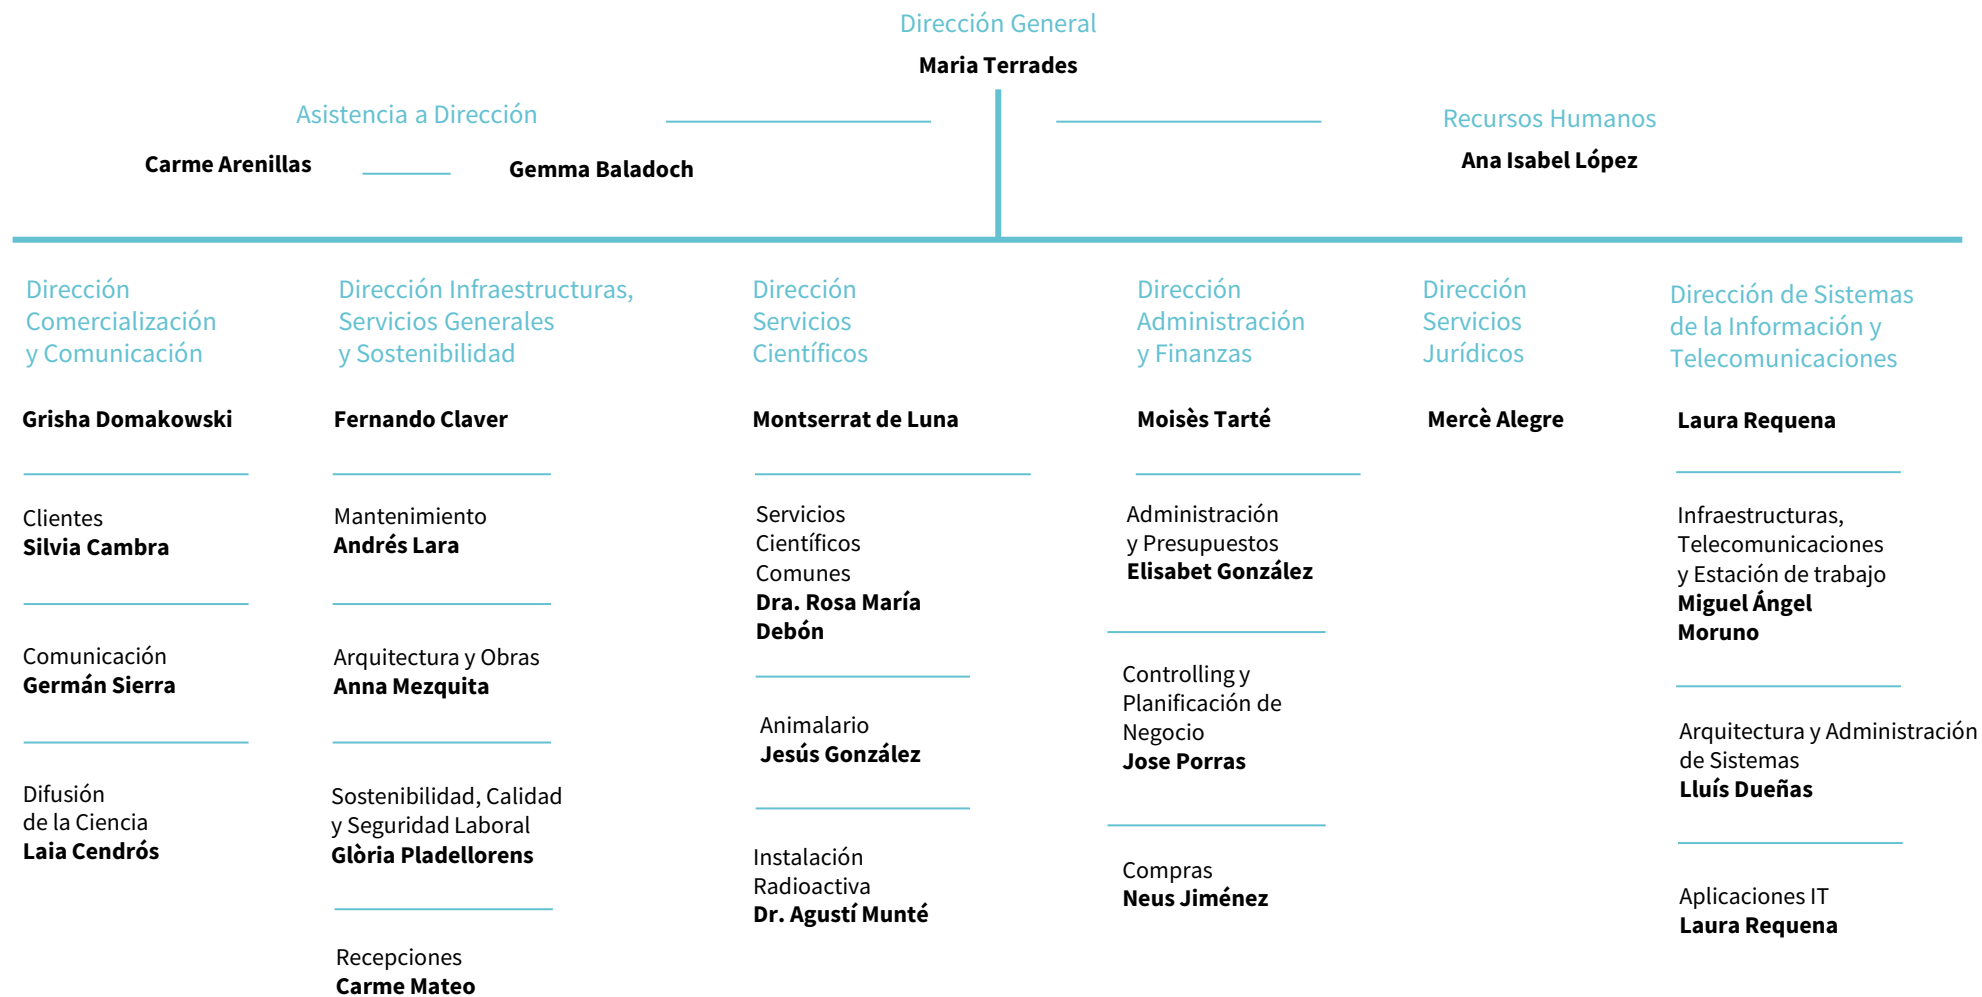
Dirección General
Maria Terrades

Asistencia a Dirección
Carme Arenillas
Gemma Baladoch

Recursos Humanos
Ana Isabel López

Dirección Comercialización y Comunicación
Grisha Domakowski

Clientes
Silvia Cambra

Comunicación
Germán Sierra

Difusión de la Ciencia
Laia Cendrós

Dirección Infraestructuras, Servicios Generales y Sostenibilidad
Fernando Claver

Mantenimiento
Andrés Lara

Arquitectura y Obras
Anna Mezquita

Sostenibilidad, Calidad y Seguridad Laboral
Glòria Pladellorens

Recepciones
Carme Mateo

Dirección Servicios Científicos
Montserrat de Luna

Servicios Científicos Comunes
Dra. Rosa María Debón

Animalario
Jesús González

Instalación Radioactiva
Dr. Agustí Munté

Dirección Administración y Finanzas
Moisès Tarté

Administración y Presupuestos
Elisabet González

Controlling y Planificación de Negocio
Jose Porras

Compras
Neus Jiménez

Dirección Servicios Jurídicos
Mercè Alegre

Dirección de Sistemas de la Información y Telecomunicaciones
Laura Requena

Infraestructuras, Telecomunicaciones y Estación de trabajo
Miguel Ángel Moruno

Arquitectura y Administración de Sistemas
Lluís Dueñas

Aplicaciones IT
Laura Requena